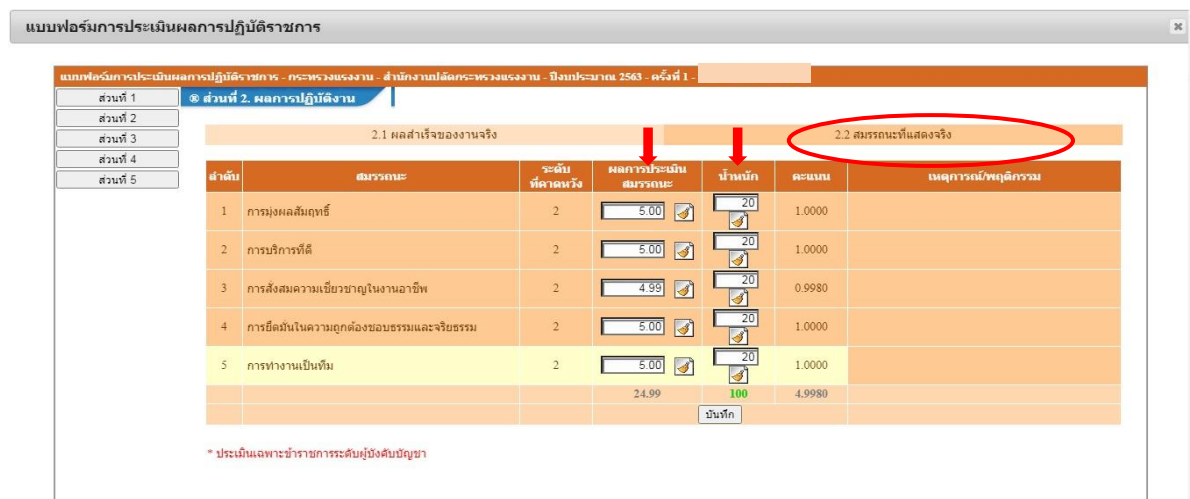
แบบฟอร์มการประเมินผลการปฏิบัติราชการ

แบบฟอร์มการประเมินผลการปฏิบัติราชการ - กระทรวงแรงงาน - สำนักงานปลัดกระทรวงแรงงาน - ปีงบประมาณ 2563 - ครั้งที่ 1 -

ส่วนที่ 1
ส่วนที่ 2
ส่วนที่ 3
ส่วนที่ 4
ส่วนที่ 5

ส่วนที่ 2. ผลการปฏิบัติงาน

2.1 ผลสำเร็จของงานจริง

2.2 สมรรถนะที่แสดงจริง

| ลำดับ | สมรรถนะ | ระดับที่คาดหวัง | ผลการประเมินสมรรถนะ | น้ำหนัก | คะแนน | เหตุการณ์/พฤติกรรม |
|---|---|---|---|---|---|---|
| 1 | การมุ่งผลสัมฤทธิ์ | 2 | 5.00 | 20 | 1.0000 | |
| 2 | การบริการที่ดี | 2 | 5.00 | 20 | 1.0000 | |
| 3 | การสั่งสมความเชี่ยวชาญในงานอาชีพ | 2 | 4.99 | 20 | 0.9980 | |
| 4 | การยึดมั่นในความถูกต้องชอบธรรมและจริยธรรม | 2 | 5.00 | 20 | 1.0000 | |
| 5 | การทำงานเป็นทีม | 2 | 5.00 | 20 | 1.0000 | |
| | | | 24.99 | 100 | 4.9980 | |

บันทึก

* ประเมินเฉพาะข้าราชการระดับผู้บังคับบัญชา